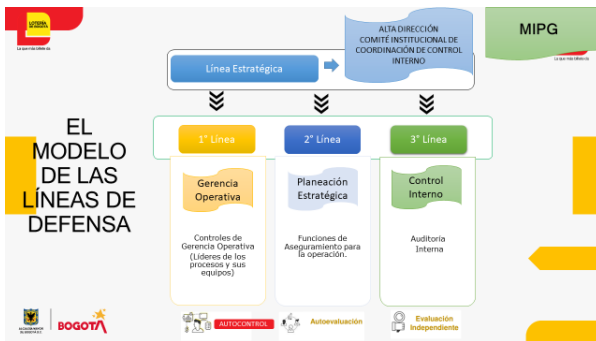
LOTERÍA DE BOGOTÁ

La suerte Bogotá

MIPG

La suerte Bogotá

ALTA DIRECCIÓN COMITÉ INSTITUCIONAL DE COORDINACIÓN DE CONTROL INTERNO

Línea Estratégica

EL MODELO DE LAS LÍNEAS DE DEFENSA

1° Línea

2° Línea

3° Línea

Gerencia Operativa

Planeación Estratégica

Control Interno

Controles de Gerencia Operativa (Líderes de los procesos y sus equipos)

Funciones de Aseguramiento para la operación.

Auditoría Interna

ALCALDÍA MAYOR DE BOGOTÁ D.C.

BOGOTÁ

AUTOCONTROL

Autoevaluación

Evaluación Independiente